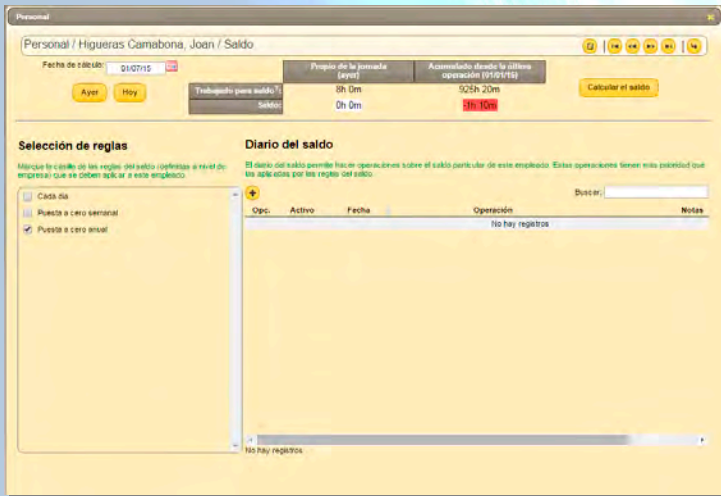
Personal

Personal / Higueras Camabona, Joan / Saldo

Fecha de cálculo: 01/07/15

Ayer Hoy

|  | Propio de la jornada (ayer) | Acumulado desde la última operación (01/01/15) |
|---|---|---|
| Trabajado para saldo | 8h 0m | 925h 20m |
| Saldo: | 0h 0m | -1h 10m |

Calcular el saldo

Selección de reglas

Marque la casilla de las reglas del saldo (definidas a nivel de empresa) que se deben aplicar a este empleado.

Cada día

Puesta a cero semanal

Puesta a cero anual

Diario del saldo

El diario del saldo permite hacer operaciones sobre el saldo particular de este empleado. Estas operaciones tienen más prioridad que las aplicadas por las reglas del saldo.

Buscar:

| Opc. | Activo | Fecha | Operación | Notas |
|---|---|---|---|---|
| No hay registros |  |  |  |  |

No hay registros